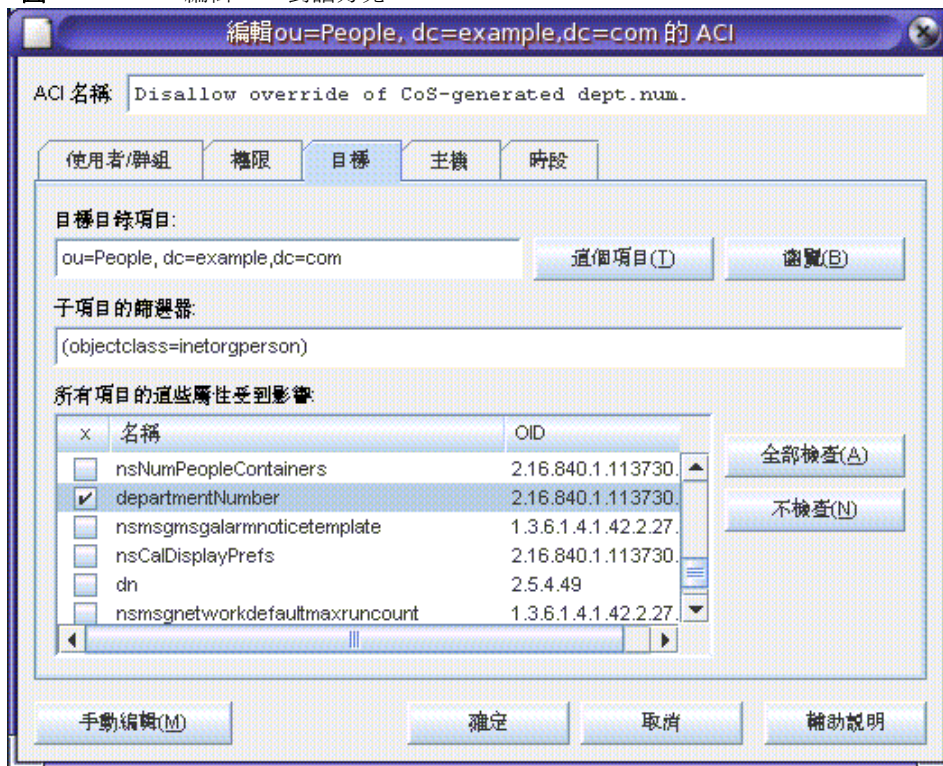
編輯ou=People, dc=example.dc=com 的 ACI

ACI 名稱 Disallow override of CoS-generated dept.num.

使用者/群組 權限 目標 主機 時段

目標目錄項目:

ou=People, dc=example,dc=com

這個項目(T) 瀏覽(B)

子項目的篩選器:

(objectclass=inetorgperson)

所有項目的這些屬性受到影響:

| x | 名稱 | OID |
|---|---|---|
| | nsNumPeopleContainers | 2.16.840.1.113730. |
| ✔ | departmentNumber | 2.16.840.1.113730. |
| | nsmsgmsgalarmnoticetemplate | 1.3.6.1.4.1.42.2.27. |
| | nsCalDisplayPrefs | 2.16.840.1.113730. |
| | dn | 2.5.4.49 |
| | nsmsgnetworkdefaultmaxruncount | 1.3.6.1.4.1.42.2.27. |

全部檢查(A)

不檢查(N)

手動編輯(M) 確定 取消 輔助說明